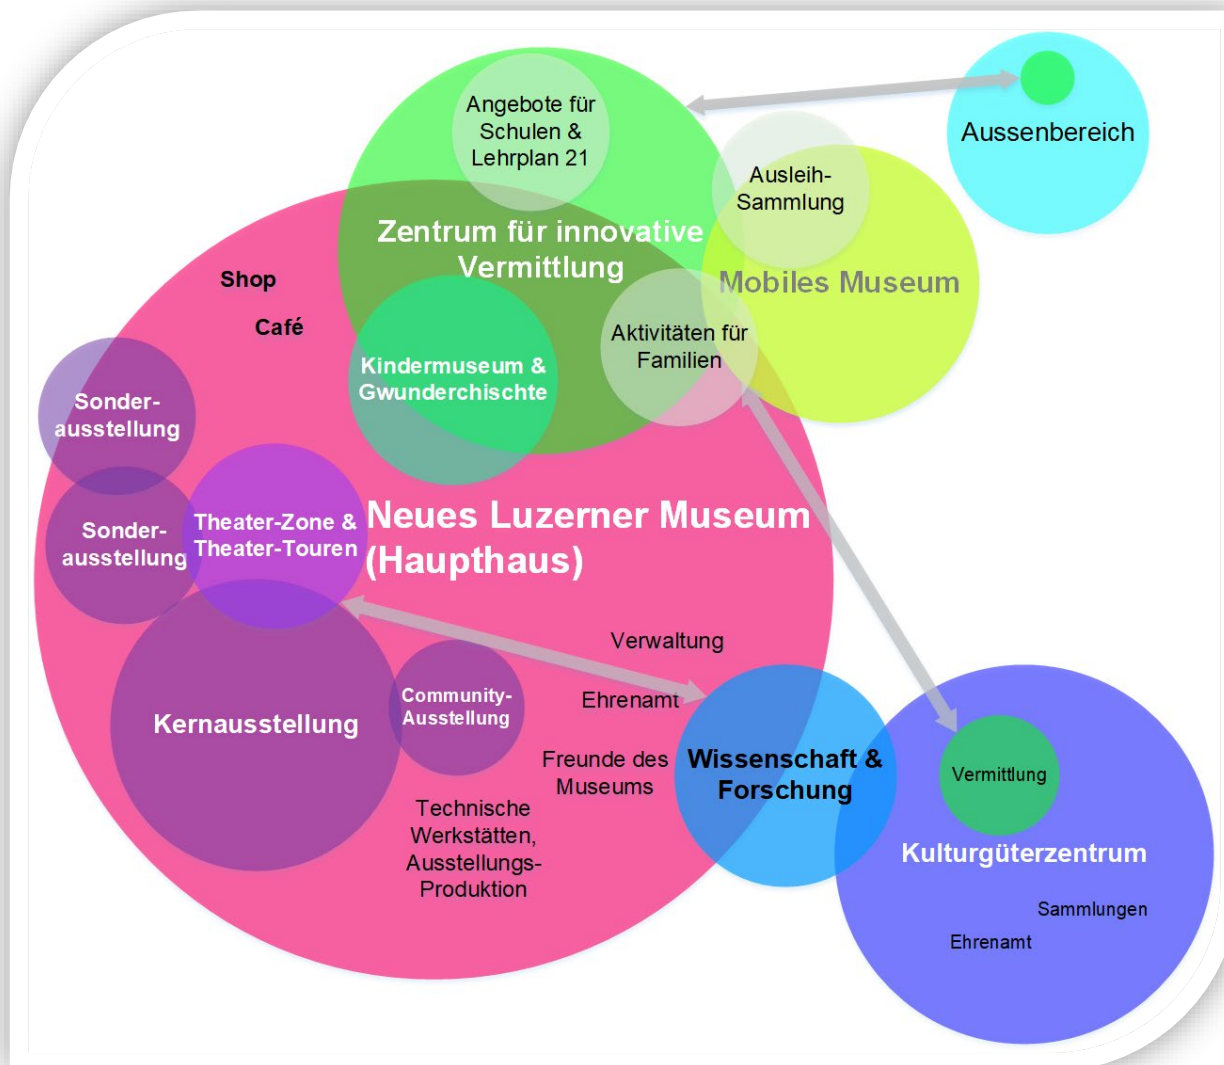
Angebote für Schulen & Lehrplan 21

Aussenbereich

Ausleih-Sammlung

Zentrum für innovative Vermittlung

Shop

Café

Mobiles Museum

Kindermuseum & Gwunderchischte

Aktivitäten für Familien

Sonder-ausstellung

Sonder-ausstellung

Theater-Zone & Theater-Touren

Neues Luzerner Museum (Haupthaus)

Verwaltung

Ehrenamt

Community-Ausstellung

Kernausstellung

Freunde des Museums

Wissenschaft & Forschung

Vermittlung

Technische Werkstätten, Ausstellungs-Produktion

Kulturgüterzentrum

Sammlungen

Ehrenamt